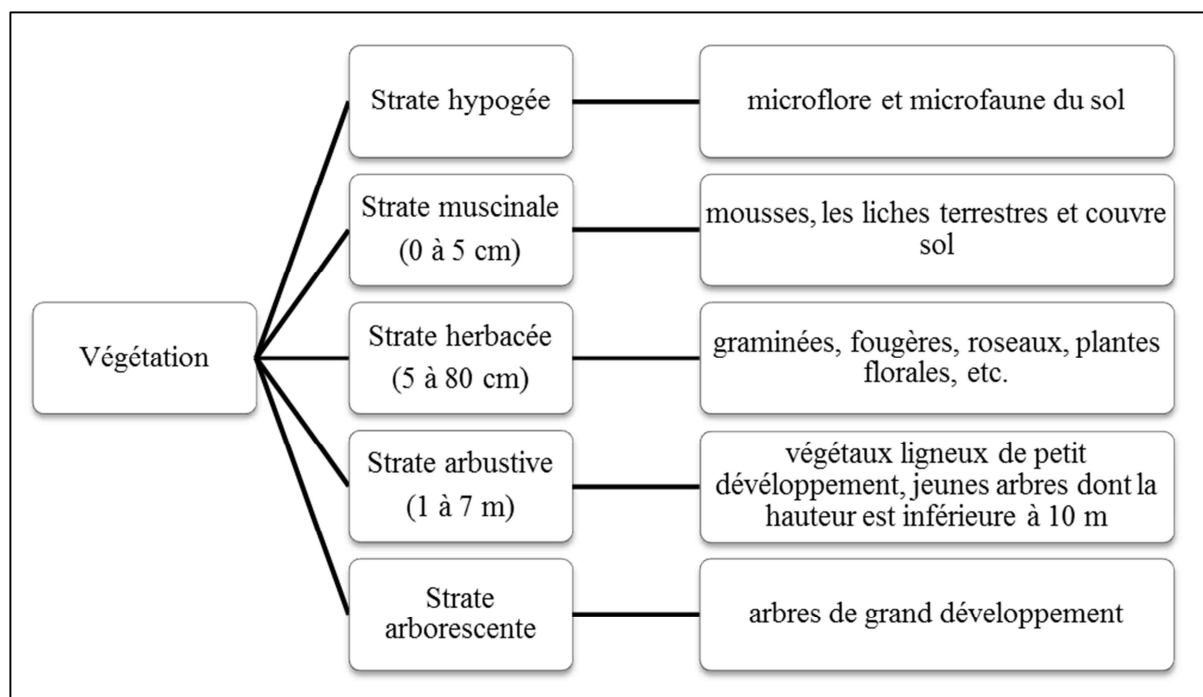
Végétation

Strate hypogée

microflore et microfaune du sol

Strate muscinale (0 à 5 cm)

mousses, les liches terrestres et couvre sol

Strate herbacée (5 à 80 cm)

graminées, fougères, roseaux, plantes florales, etc.

Strate arbustive (1 à 7 m)

végétaux ligneux de petit développement, jeunes arbres dont la hauteur est inférieure à 10 m

Strate arborescente

arbres de grand développement